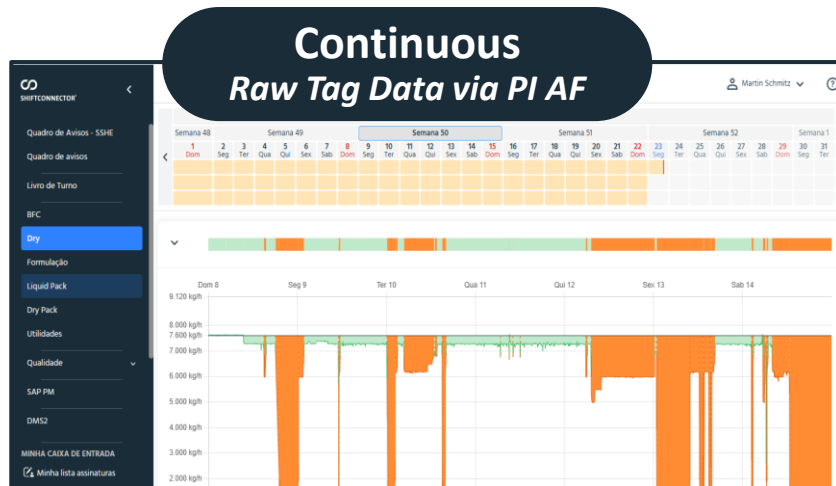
Continuous
Raw Tag Data via PI AF

SHIFTCONNECTOR

Quadro de Avisos - SSHE
Quadro de avisos
Livro de Turno
BFC
Dry
Formulação
Liquid Pack
Dry Pack
Utilidades
Qualidade
SAP PM
DMS2
MINHA CAIXA DE ENTRADA
Minha lista assinaturas

Martin Schmitz

Semana 48 | Semana 49 | Semana 50 | Semana 51 | Semana 52 | Semana 1

1 Dom | 2 Seg | 3 Ter | 4 Qua | 5 Qui | 6 Sex | 7 Sab | 8 Dom | 9 Seg | 10 Ter | 11 Qua | 12 Qui | 13 Sex | 14 Sab | 15 Dom | 16 Seg | 17 Ter | 18 Qua | 19 Qui | 20 Sex | 21 Sab | 22 Dom | 23 Seg | 24 Ter | 25 Qua | 26 Qui | 27 Sex | 28 Sab | 29 Dom | 30 Seg | 31 Ter

Dom 8 | Seg 9 | Ter 10 | Qua 11 | Qui 12 | Sex 13 | Sab 14

9.120 kg/h
8.000 kg/h
7.600 kg/h
7.000 kg/h
6.000 kg/h
5.000 kg/h
4.000 kg/h
3.000 kg/h
2.000 kg/h